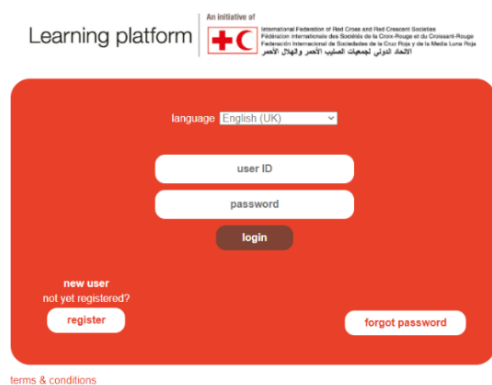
Learning platform

An initiative of

International Federation of Red Cross and Red Crescent Societies
Fédération internationale des Sociétés de la Croix-Rouge et du Croissant-Rouge
Federación Internacional de Sociedades de la Cruz Roja y de la Media Luna Roja
الاتحاد الدولي لجمعيات الصليب الأحمر والهلال الأحمر

language English (UK)

user ID

password

login

new user
not yet registered?

register

forgot password

terms & conditions